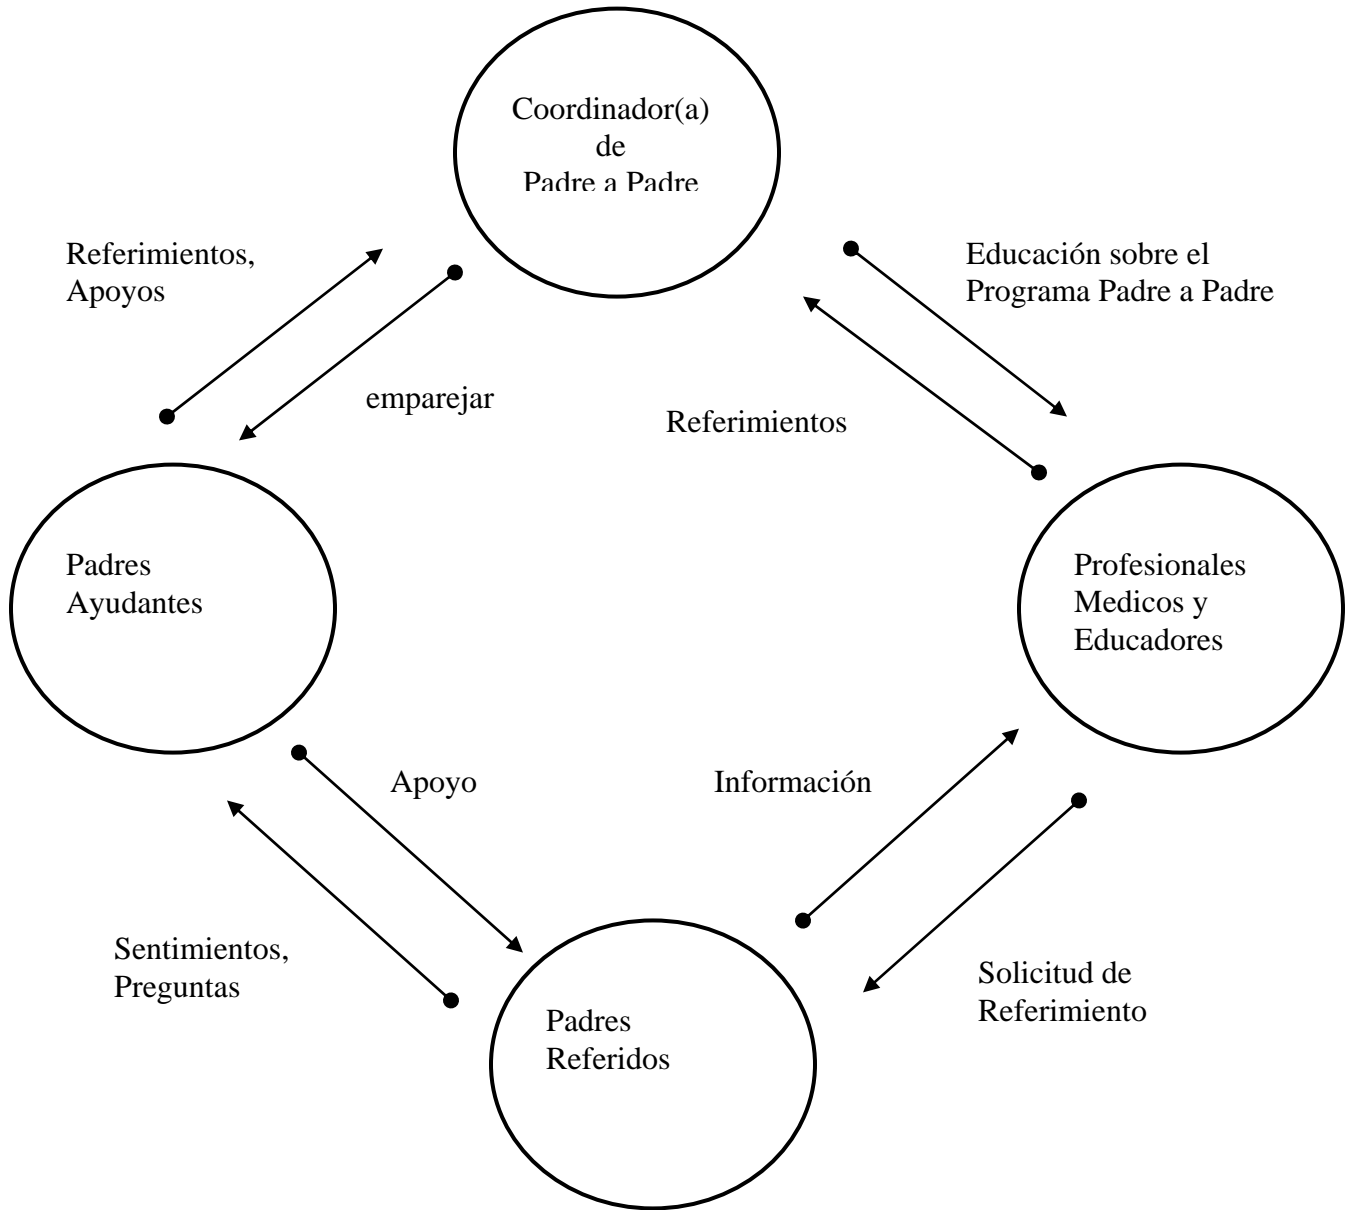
Coordinador(a)
de
Padre a Padre

Referimientos,
Apoyos

Educación sobre el
Programa Padre a Padre

emparejar

Referimientos

Padres
Ayudantes

Profesionales
Medicos y
Educadores

Apoyo

Información

Sentimientos,
Preguntas

Solicitud de
Referimiento

Padres
Referidos